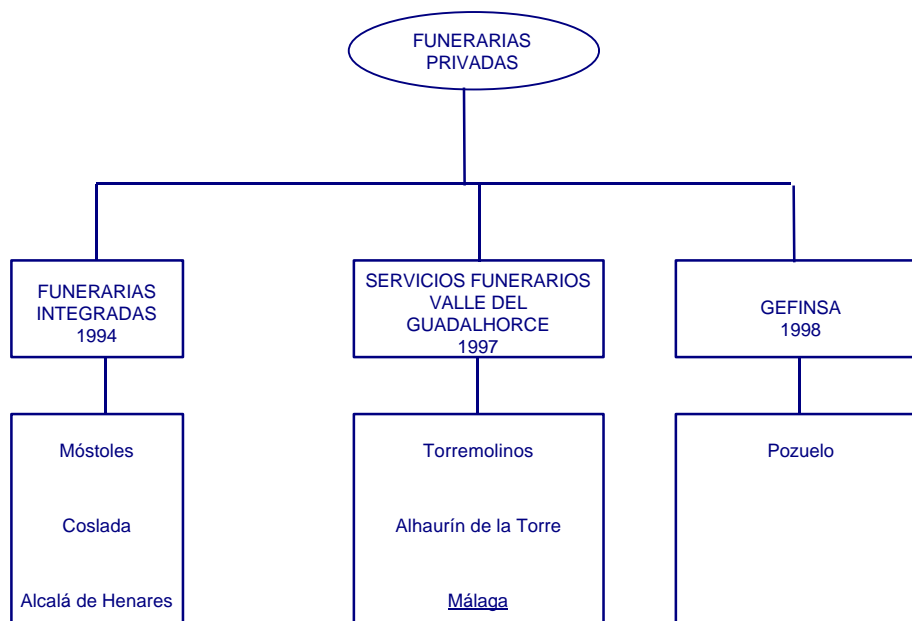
FUNERARIAS PRIVADAS

FUNERARIAS INTEGRADAS 1994

Móstoles

Coslada

Alcalá de Henares

SERVICIOS FUNERARIOS VALLE DEL GUADALHORCE 1997

Torremolinos

Alhaurín de la Torre

Málaga

GEFINSA 1998

Pozuelo